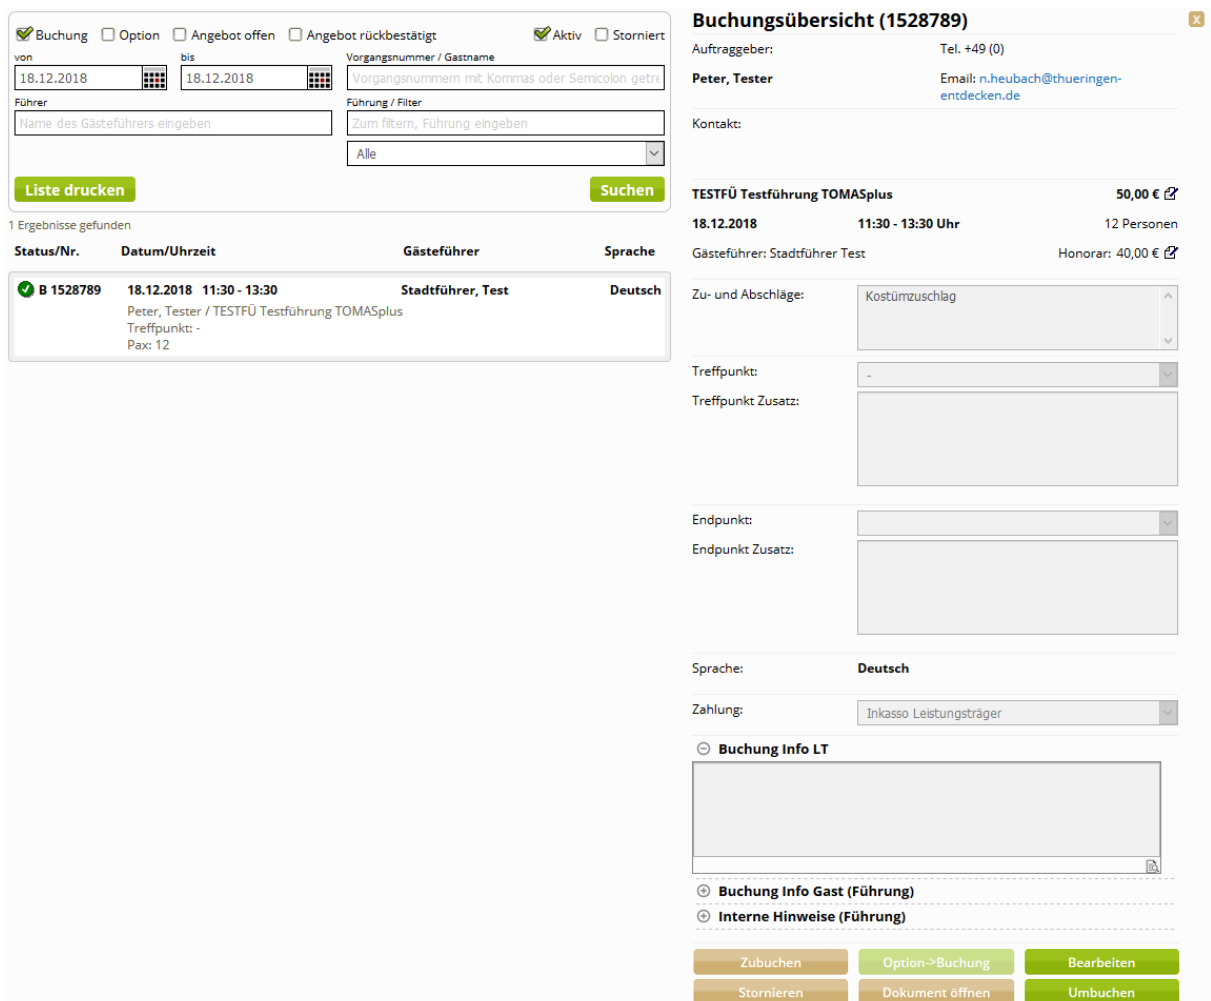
Buchung Option Angebot offen Angebot rückbestätigt Aktiv Storniert

von
18.12.2018

bis
18.12.2018

Vorgangsnummer / Gastname
Vorgangsnummern mit Kommas oder Semicolon getre

Führer
Name des Gästeführers eingeben

Führung / Filter
Zum filtern, Führung eingeben

Alle

Liste drucken

Suchen

1 Ergebnisse gefunden

| Status/Nr. | Datum/Uhrzeit | Gästeführer | Sprache |
|---|---|---|---|
| B 1528789 | 18.12.2018 11:30 - 13:30 | Stadtführer, Test | Deutsch |

Peter, Tester / TESTFÜ Testführung TOMASplus
Treffpunkt: -
Pax: 12

Buchungsübersicht (1528789)

Auftraggeber:
Tel. +49 (0)

Peter, Tester
Email: n.heubach@thueringen-entdecken.de

Kontakt:

TESTFÜ Testführung TOMASplus 50,00 €

18.12.2018 11:30 - 13:30 Uhr 12 Personen

Gästeführer: Stadtführer Test Honorar: 40,00 €

Zu- und Abschläge:
Kostümzuschlag

Treffpunkt:
-

Treffpunkt Zusatz:

Endpunkt:

Endpunkt Zusatz:

Sprache:
Deutsch

Zahlung:
Inkasso Leistungsträger

Buchung Info LT

Buchung Info Gast (Führung)

Interne Hinweise (Führung)

Zubuchen
Option->Buchung
Bearbeiten
Stornieren
Dokument öffnen
Umbuchen